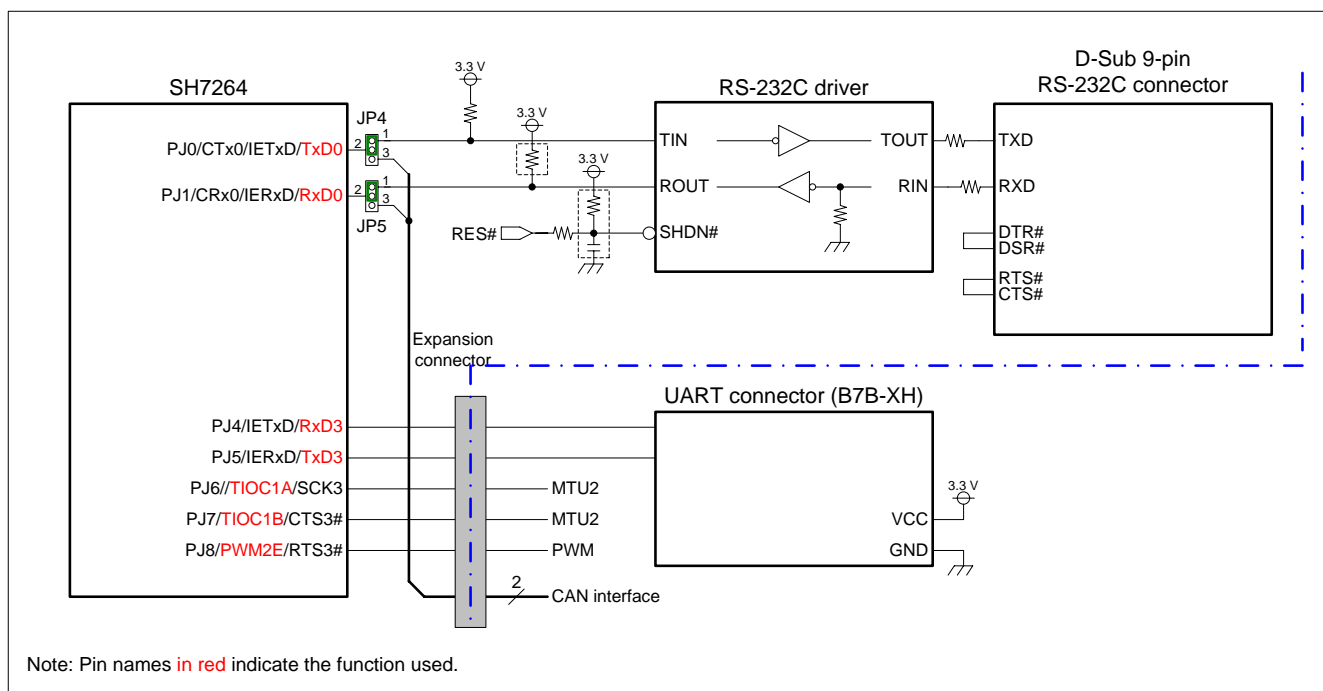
SH7264

JP4
PJ0/CTx0/IETxD/TxD0
2 1 3
PJ1/CRx0/IERxD/RxD0
2 1 3
JP5

3.3 V
3.3 V
3.3 V

RES#

RS-232C driver
TIN
ROUT
SHDN#
TOUT
RIN

D-Sub 9-pin
RS-232C connector
TXD
RXD
DTR#
DSR#
RTS#
CTS#

Expansion connector

PJ4/IETxD/RxD3
PJ5/IERxD/TxD3
PJ6//TIOC1A/SCK3
PJ7/TIOC1B/CTS3#
PJ8/PWM2E/RTS3#

MTU2
MTU2
PWM
2
CAN interface

UART connector (B7B-XH)
3.3 V
VCC
GND

Note: Pin names in red indicate the function used.